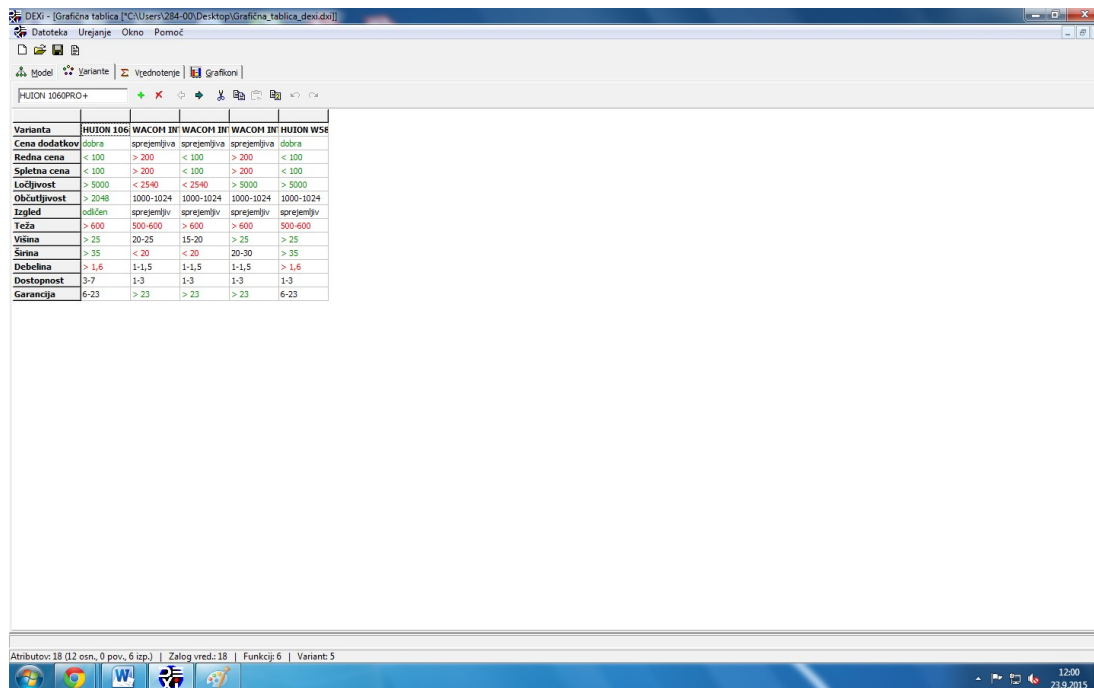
DEXi - [Grafična tablica [*C:\Users\284-00\Desktop\Grafična_tablica_dexi.dxi]]

Datoteka Urejanje Okno Pomoč

Model Variante Vrednotenje Grafikoni

HUION 1060PRO+

| Varianta | HUION 106 | WACOM IN | WACOM IN | WACOM IN | HUION W58 |
|---|---|---|---|---|---|
| Cena dodatkov | dobra | sprejemljiva | sprejemljiva | sprejemljiva | dobra |
| Redna cena | < 100 | > 200 | < 100 | > 200 | < 100 |
| Spletna cena | < 100 | > 200 | < 100 | > 200 | < 100 |
| Ločljivost | > 5000 | < 2540 | < 2540 | > 5000 | > 5000 |
| Občutljivost | > 2048 | 1000-1024 | 1000-1024 | 1000-1024 | 1000-1024 |
| Izgled | odličen | sprejemljiv | sprejemljiv | sprejemljiv | sprejemljiv |
| Teža | > 600 | 500-600 | > 600 | > 600 | 500-600 |
| Višina | > 25 | 20-25 | 15-20 | > 25 | > 25 |
| Širina | > 35 | < 20 | < 20 | 20-30 | > 35 |
| Debelina | > 1,6 | 1-1,5 | 1-1,5 | 1-1,5 | > 1,6 |
| Dostopnost | 3-7 | 1-3 | 1-3 | 1-3 | 1-3 |
| Garancija | 6-23 | > 23 | > 23 | > 23 | 6-23 |

Atributov: 18 (12 osn., 0 pov., 6 izp.) | Zalog vred.: 18 | Funkcij: 6 | Variant: 5

12:00
23.9.2015